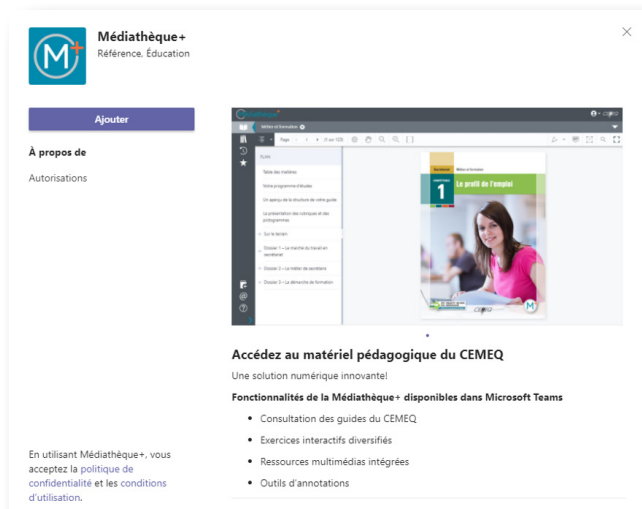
Médiathèque+
Référence, Éducation

Ajouter

À propos de

Autorisations

En utilisant Médiathèque+, vous acceptez la politique de confidentialité et les conditions d'utilisation.

Médiathèque+

Page 1

Table des matières

Notre programme d'études

Un aperçu de la structure de votre guide

La présentation des rubriques et des pictogrammes

Sur le terrain

Dossier 1 – Le marché du travail en secrétariat

Dossier 2 – Le métier de secrétaire

Dossier 3 – La démarche de formation

1

Le profil de l'emploi

Accédez au matériel pédagogique du CEMEQ

Une solution numérique innovante!

Fonctionnalités de la Médiathèque+ disponibles dans Microsoft Teams

- Consultation des guides du CEMEQ
- Exercices interactifs diversifiés
- Ressources multimédias intégrées
- Outils d'annotations